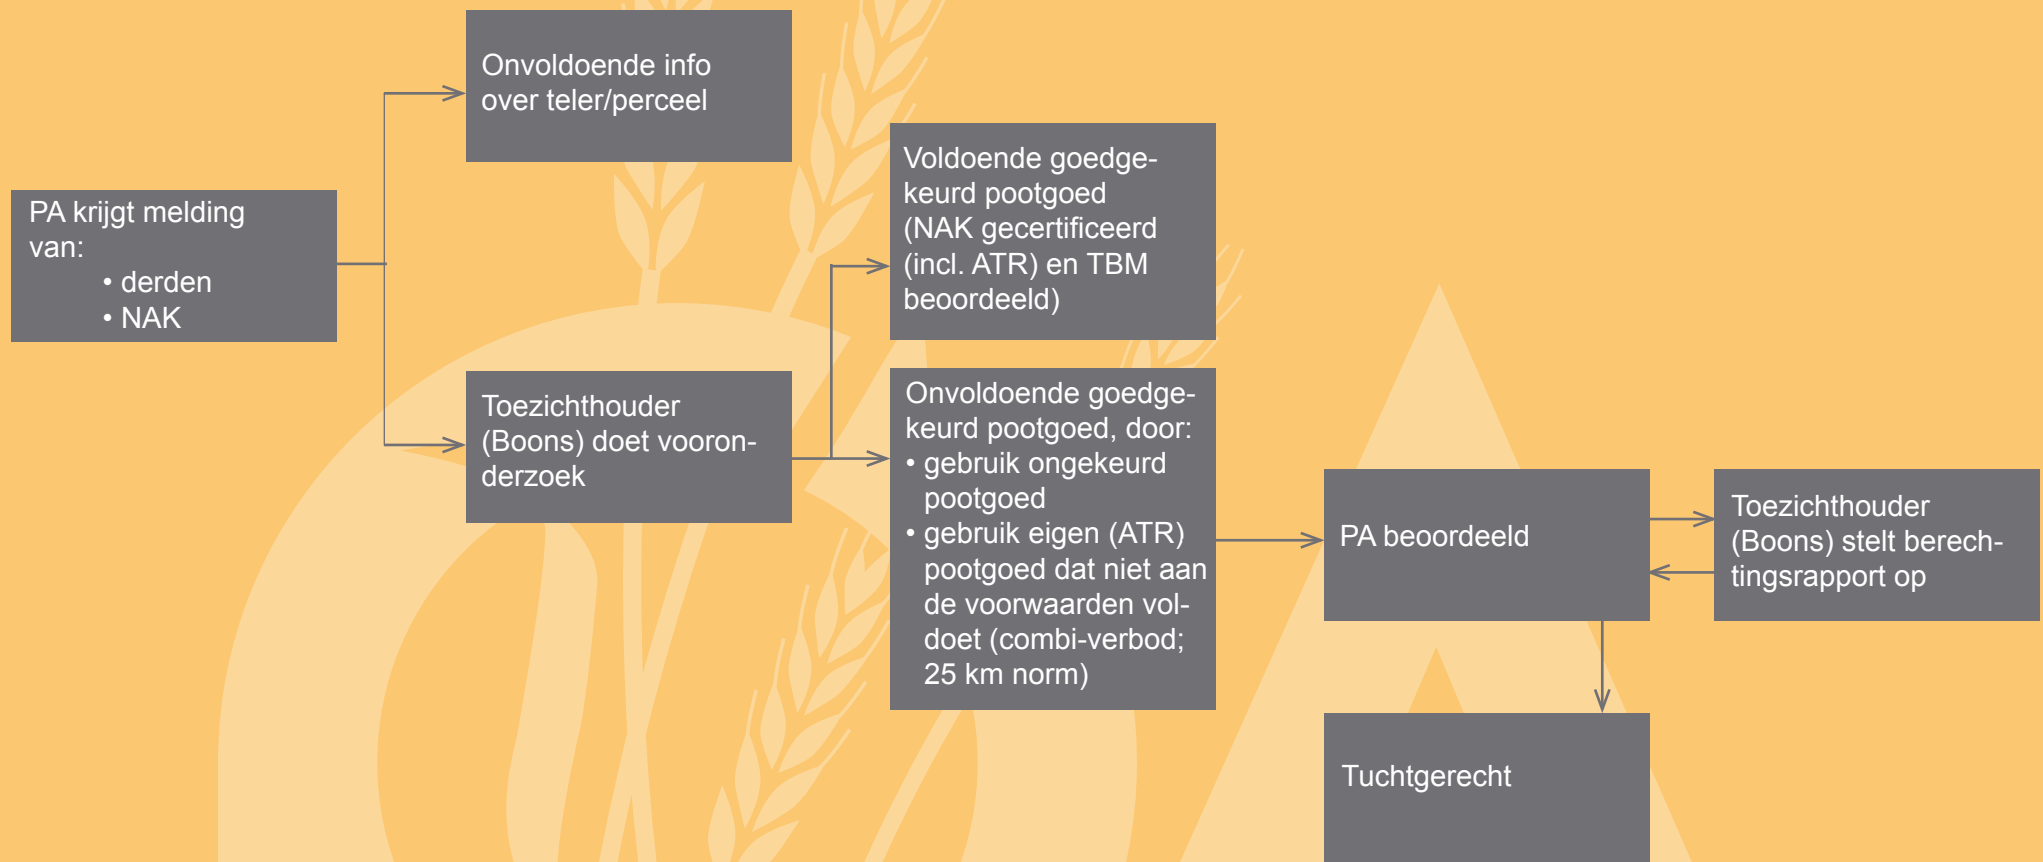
PA krijgt melding van:
• derden
• NAK

Onvoldoende info over teler/perceel

Toezichthouder (Boons) doet vooronderzoek

Voldoende goedgekeurd pootgoed (NAK gecertificeerd (incl. ATR) en TBM beoordeeld)

Onvoldoende goedgekeurd pootgoed, door:
• gebruik ongekeurd pootgoed
• gebruik eigen (ATR) pootgoed dat niet aan de voorwaarden voldoet (combi-verbod; 25 km norm)

PA beoordeeld

Toezichthouder (Boons) stelt berechtingsrapport op

Tuchtgerecht